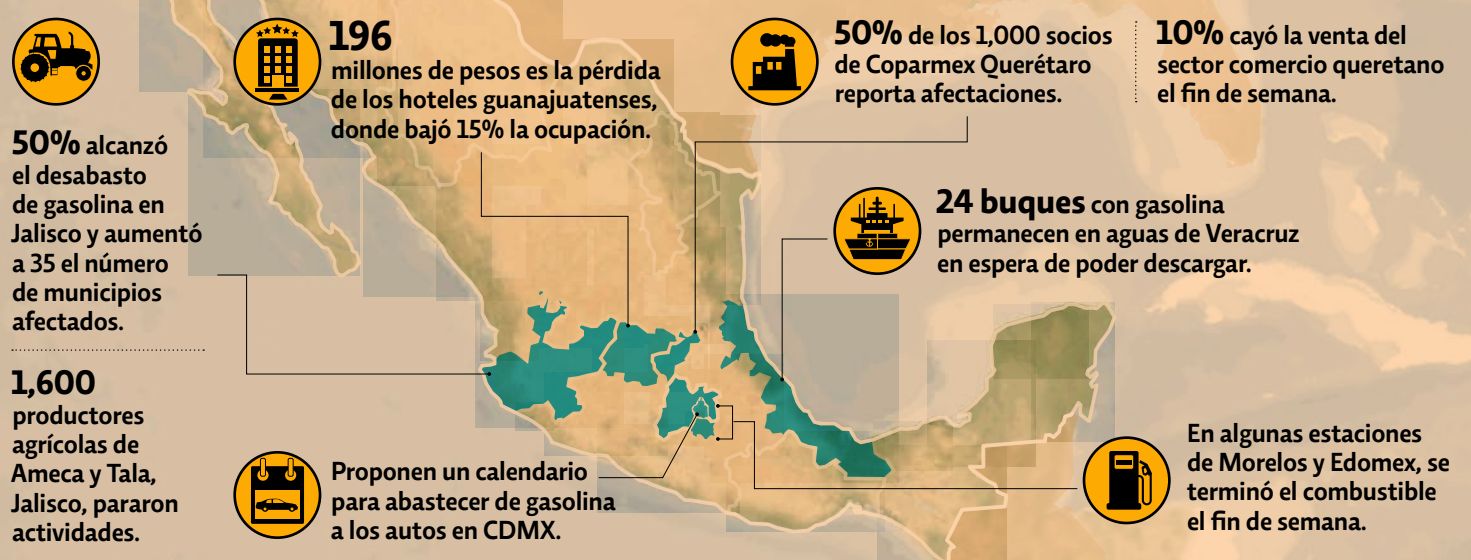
50% alcanzó el desabasto de gasolina en Jalisco y aumentó a 35 el número de municipios afectados.

1,600 productores agrícolas de Ameca y Tala, Jalisco, pararon actividades.

196 millones de pesos es la pérdida de los hoteles guanajuatenses, donde bajó 15% la ocupación.

50% de los 1,000 socios de Coparmex Querétaro reporta afectaciones.

10% cayó la venta del sector comercio queretano el fin de semana.

24 buques con gasolina permanecen en aguas de Veracruz en espera de poder descargar.

Proponen un calendario para abastecer de gasolina a los autos en CDMX.

En algunas estaciones de Morelos y Edomex, se terminó el combustible el fin de semana.